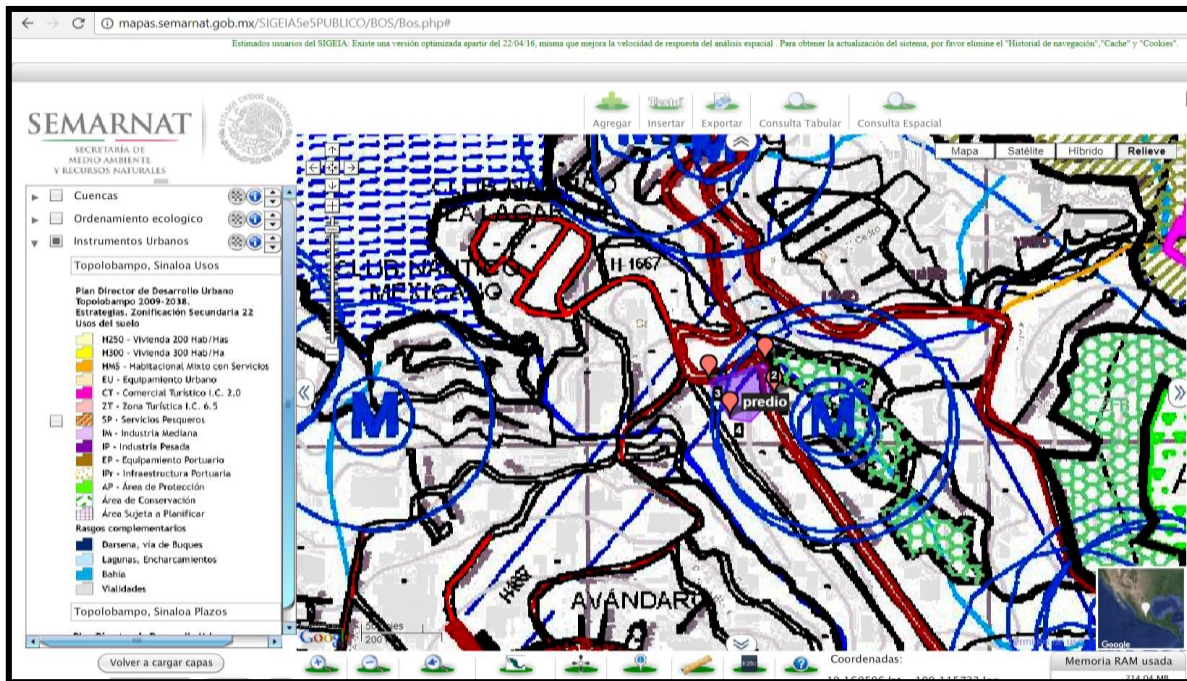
mapas.semarnat.gob.mx/SIGEIA5e5PUBLICO/BOS/Bos.php#

Estimados usuarios del SIGEIA: Existe una versión optimizada apartir del 22/04/16, misma que mejora la velocidad de respuesta del análisis espacial . Para obtener la actualización del sistema, por favor elimine el "Historial de navegación","Cache" y "Cookies".

SEMARNAT
SECRETARÍA DE MEDIO AMBIENTE Y RECURSOS NATURALES

Agregar Insertar Exportar Consulta Tabular Consulta Espacial

Mapa Satélite Híbrido Relieve

Cuencas
Ordenamiento ecologico
Instrumentos Urbanos
Topolobampo, Sinaloa Usos

Plan Director de Desarrollo Urbano Topolobampo 2009-2038. Estrategias. Zonificacion Secundaria 22 Usos del suelo
H250 - Vivienda 200 Hab/Has
H300 - Vivienda 300 Hab/Ha
HMS - Habitacional Mixto con Servicios
EU - Equipamiento Urbano
CT - Comercial Turístico I.C. 2.0
ZT - Zona Turística I.C. 6.5
SP - Servicios Pesqueros
IM - Industria Mediana
IP - Industria Pesada
EP - Equipamiento Portuario
IPr - Infraestructura Portuaria
AP - Área de Protección
Área de Conservación
Área Sujeta a Planificar
Rasgos complementarios
Darsena, via de Buques
Lagunas, Encharcamientos
Bahia
Vialidades

Topolobampo, Sinaloa Plazos

Volver a cargar capas

CLUB NAUTICO LA LAGARTIJA
CLUB NAUTICO MEXICANO
H-1667
M
M
predio
2
3
4
AVANDARO
H-1667
500 pies
200 m
Google

Coordenadas:
Memoria RAM usada
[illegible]